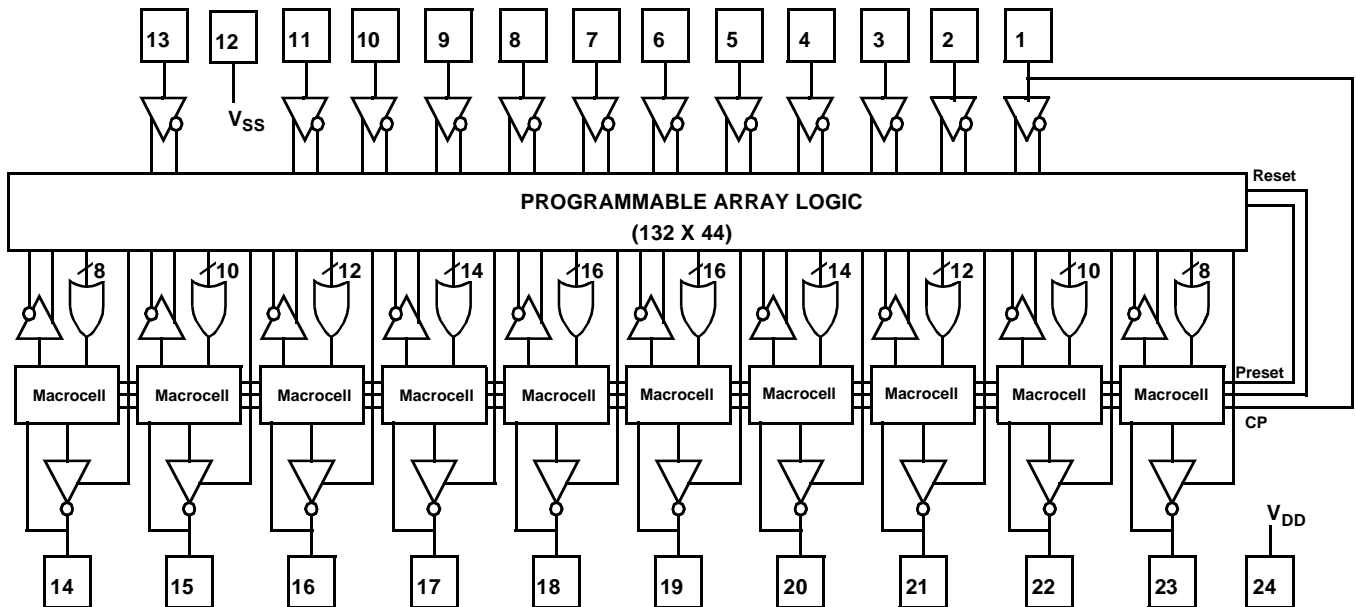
13 12 11 10 9 8 7 6 5 4 3 2 1

$V_{SS}$

Reset

PROGRAMMABLE ARRAY LOGIC

(132 X 44)

8 10 12 14 16 16 14 12 10 8

Macrocell Macrocell Macrocell Macrocell Macrocell Macrocell Macrocell Macrocell Macrocell Macrocell

Preset

CP

$V_{DD}$

14 15 16 17 18 19 20 21 22 23 24